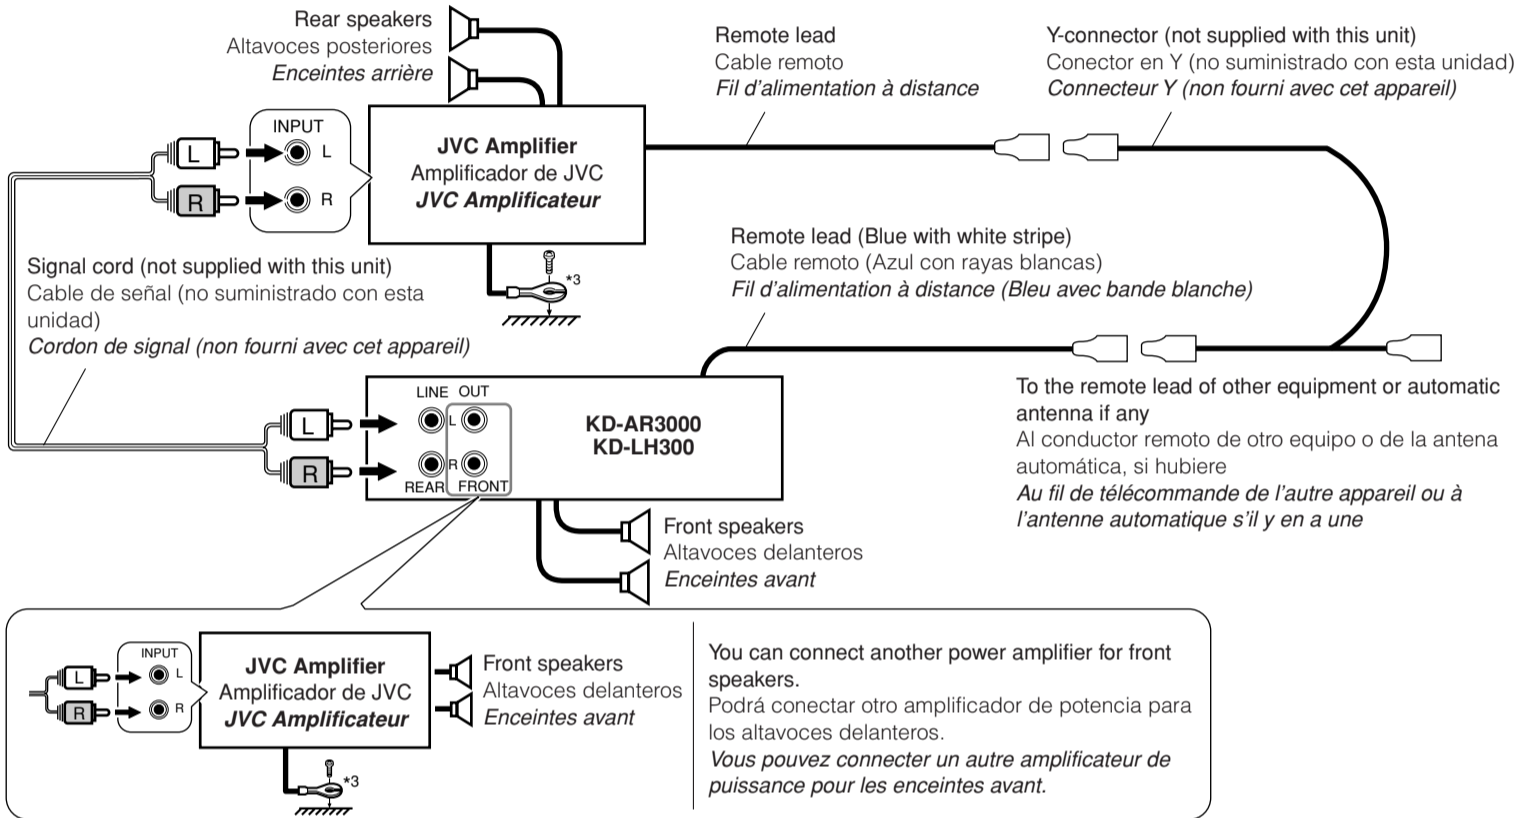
Rear speakers
Altavoces posteriores
*Enceintes arrière*

Remote lead
Cable remoto
*Fil d'alimentation à distance*

Y-connector (not supplied with this unit)
Conector en Y (no suministrado con esta unidad)
*Connecteur Y (non fourni avec cet appareil)*

INPUT
L
R
L
R

JVC Amplifier
Amplificador de JVC
*JVC Amplificateur*

*3

Signal cord (not supplied with this unit)
Cable de señal (no suministrado con esta unidad)
*Cordon de signal (non fourni avec cet appareil)*

Remote lead (Blue with white stripe)
Cable remoto (Azul con rayas blancas)
*Fil d'alimentation à distance (Bleu avec bande blanche)*

LINE OUT
L
R
REAR FRONT
L
R

KD-AR3000
KD-LH300

To the remote lead of other equipment or automatic antenna if any
Al conductor remoto de otro equipo o de la antena automática, si hubiere
*Au fil de télécommande de l'autre appareil ou à l'antenne automatique s'il y en a une*

Front speakers
Altavoces delanteros
*Enceintes avant*

INPUT
L
R
L
R

JVC Amplifier
Amplificador de JVC
*JVC Amplificateur*

*3

Front speakers
Altavoces delanteros
*Enceintes avant*

You can connect another power amplifier for front speakers.
Podrá conectar otro amplificador de potencia para los altavoces delanteros.
*Vous pouvez connecter un autre amplificateur de puissance pour les enceintes avant.*